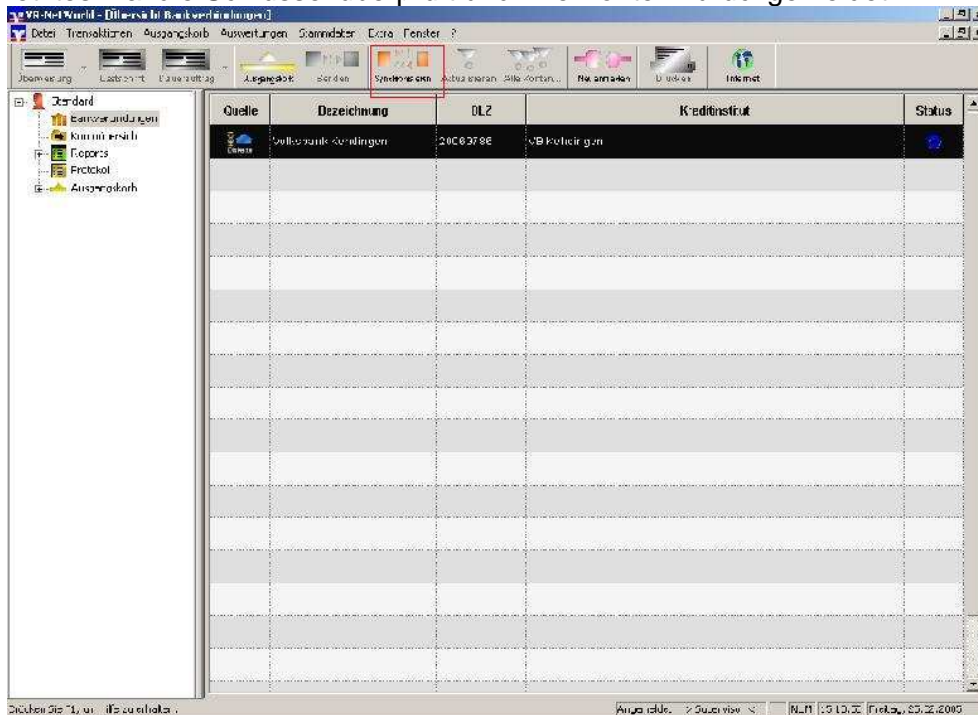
VR-NetWorld - [Übersicht Bankverbindungen]

Datei Transaktionen Ausgangskorb Auswertungen Stammdaten Extra Fenster ?

Überweisung Lastschrift Dauerauftrag Ausgangskorb Senden Synchronisieren Aktualisieren Alle Kontoumsätze Neu anmelden Drucken Internet

Standard
Bankverbindungen
Kontoübersicht
Reports
Protokol
Ausgangskorb

| Quelle | Bezeichnung | BLZ | Kreditinstitut | Status |
|---|---|---|---|---|
| Datei | Volksbank Reutlingen | 20060780 | VB Reutlingen | |

Drücken Sie F1, um Hilfe zu erhalten.

Angemeldet: > Supervisor < NUM 15:15:30 Freitag, 25.02.2005